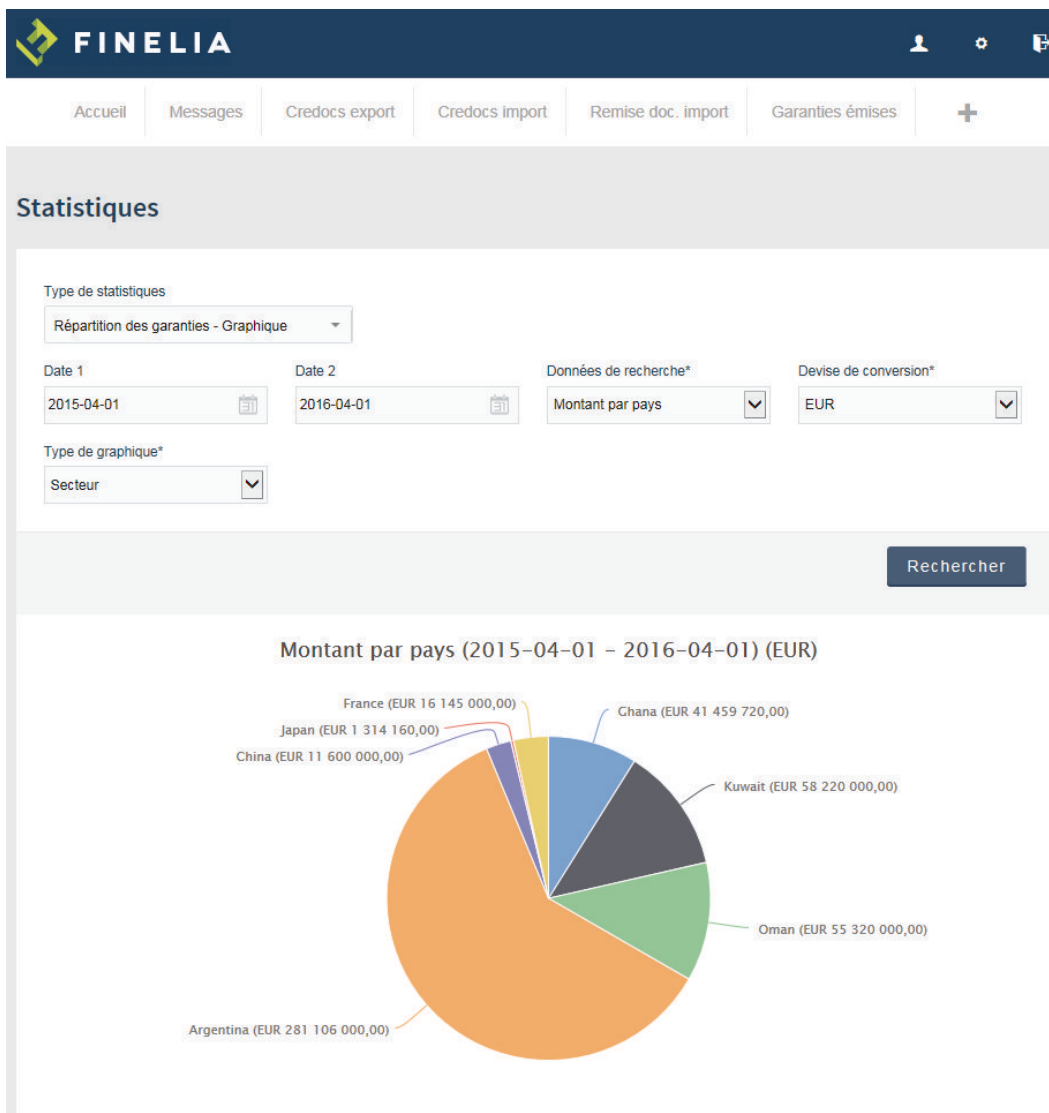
FINELIA

Accueil | Messages | Credocs export | Credocs import | Remise doc. import | Garanties émises | +

Statistiques

Type de statistiques
Répartition des garanties - Graphique

Date 1
2015-04-01

Date 2
2016-04-01

Données de recherche*
Montant par pays

Devise de conversion*
EUR

Type de graphique*
Secteur

Rechercher

Montant par pays (2015-04-01 - 2016-04-01) (EUR)

France (EUR 16 145 000,00)
Japan (EUR 1 314 160,00)
China (EUR 11 600 000,00)
Ghana (EUR 41 459 720,00)
Kuwait (EUR 58 220 000,00)
Oman (EUR 55 320 000,00)
Argentina (EUR 281 106 000,00)